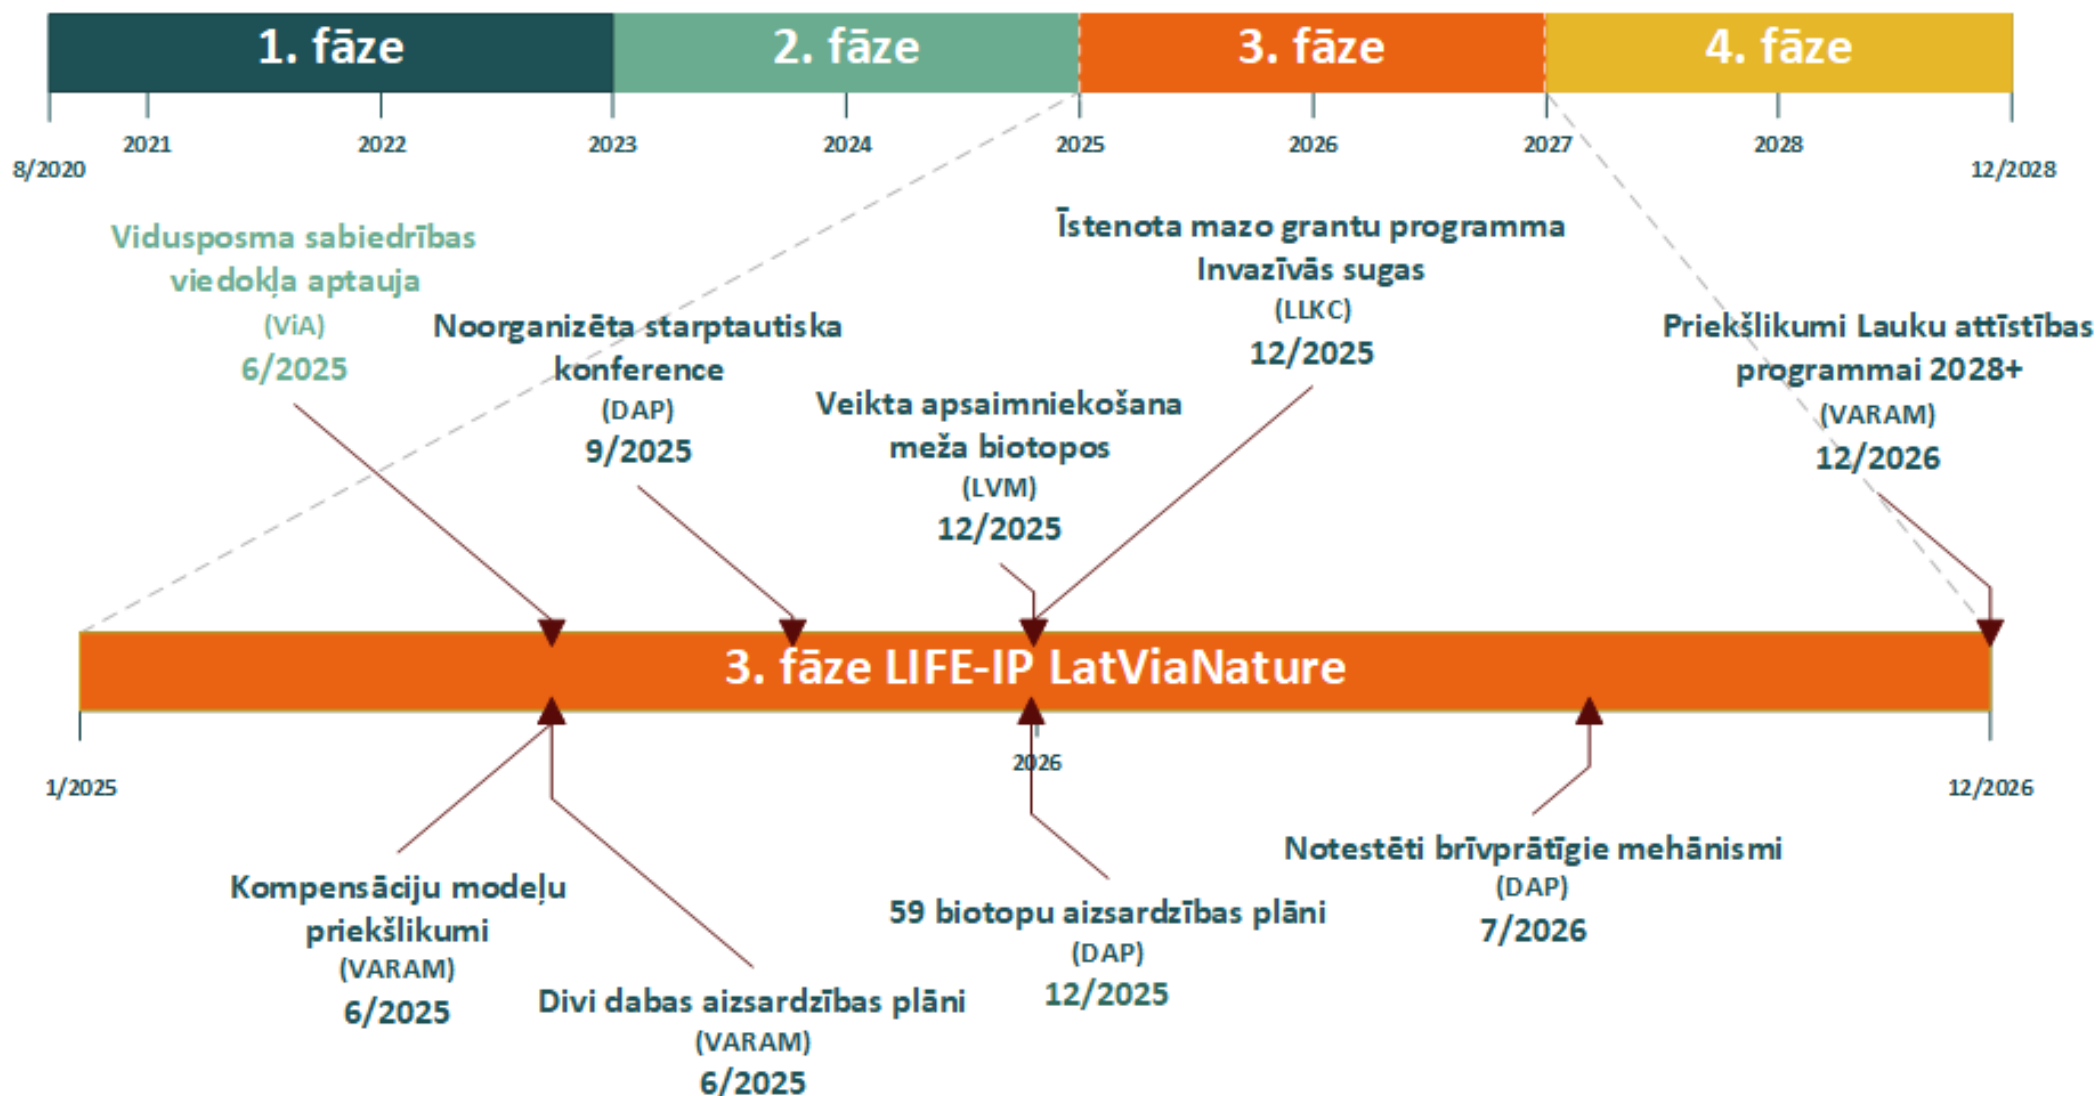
1. fāze
2. fāze
3. fāze
4. fāze

8/2020
2021
2022
2023
2024
2025
2026
2027
2028
12/2028

Vidusposma sabiedrības viedokļa aptauja
(ViA)
6/2025

Noorganizēta starptautiska konference
(DAP)
9/2025

Veikta apsaimniekošana meža biotopos
(LVM)
12/2025

Īstenota mazo grantu programma Invazīvās sugas
(LLKC)
12/2025

Priekšlikumi Lauku attīstības programmai 2028+
(VARAM)
12/2026

3. fāze LIFE-IP LatViaNature

1/2025
2026
12/2026

Kompensāciju modeļu priekšlikumi
(VARAM)
6/2025

Divi dabas aizsardzības plāni
(VARAM)
6/2025

59 biotopu aizsardzības plāni
(DAP)
12/2025

Notestēti brīvprātīgie mehānismi
(DAP)
7/2026